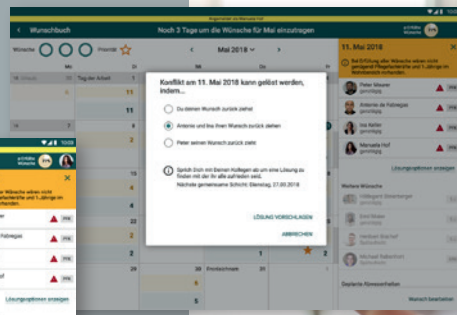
Wunschbuch

Noch 3 Tage um die Wünsche für Mai einzutragen

Wünsche

Priorität

Mai 2018

Mo

Di

11. Mai 2018

Tag der Arbeit

11

Konflikt am 11. Mai 2018 kann gelöst werden, indem...

Du deinen Wunsch zurück ziehst

Antonie und Ina ihren Wunsch zurück ziehen

Peter seinen Wunsch zurück zieht

Sprich Dich mit Deinen Kollegen ab um eine Lösung zu finden mit der ihr alle zufrieden seid. Nächste gemeinsame Schicht: Dienstag, 27.05.2018

LÖSUNG VORSCHLAGEN

ABBRECHEN

Fronleichnam

Peter Maurer

Antonie de Fabregas

Ina Keller

Manuela Hof

Lösungsoptionen anzeigen

Weitere Wünsche

Wunsch bearbeiten

Lösungsoptionen anzeigen